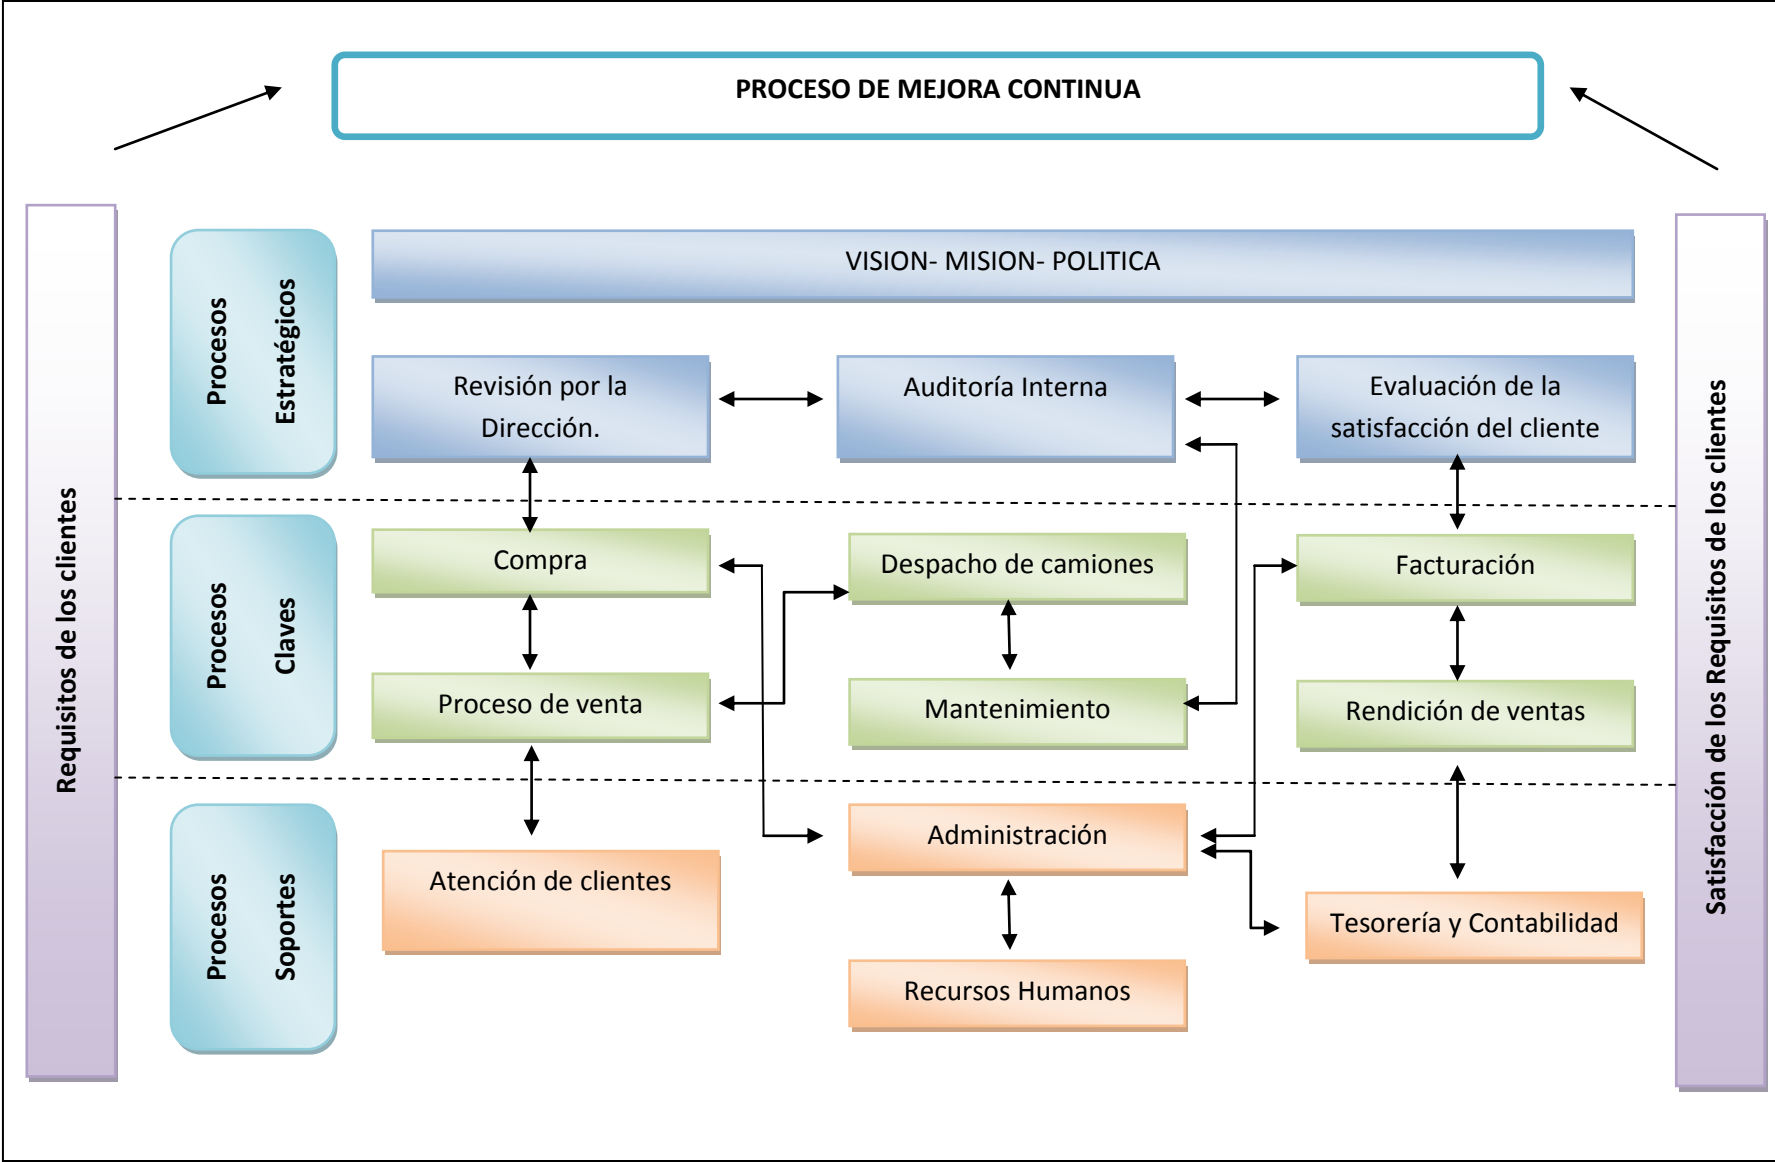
PROCESO DE MEJORA CONTINUA

Requisitos de los clientes

Procesos Estratégicos

VISION- MISION- POLITICA

Revisión por la Dirección.

Auditoría Interna

Evaluación de la satisfacción del cliente

Procesos Claves

Compra

Despacho de camiones

Facturación

Proceso de venta

Mantenimiento

Rendición de ventas

Procesos Soportes

Administración

Atención de clientes

Tesorería y Contabilidad

Recursos Humanos

Satisfacción de los Requisitos de los clientes